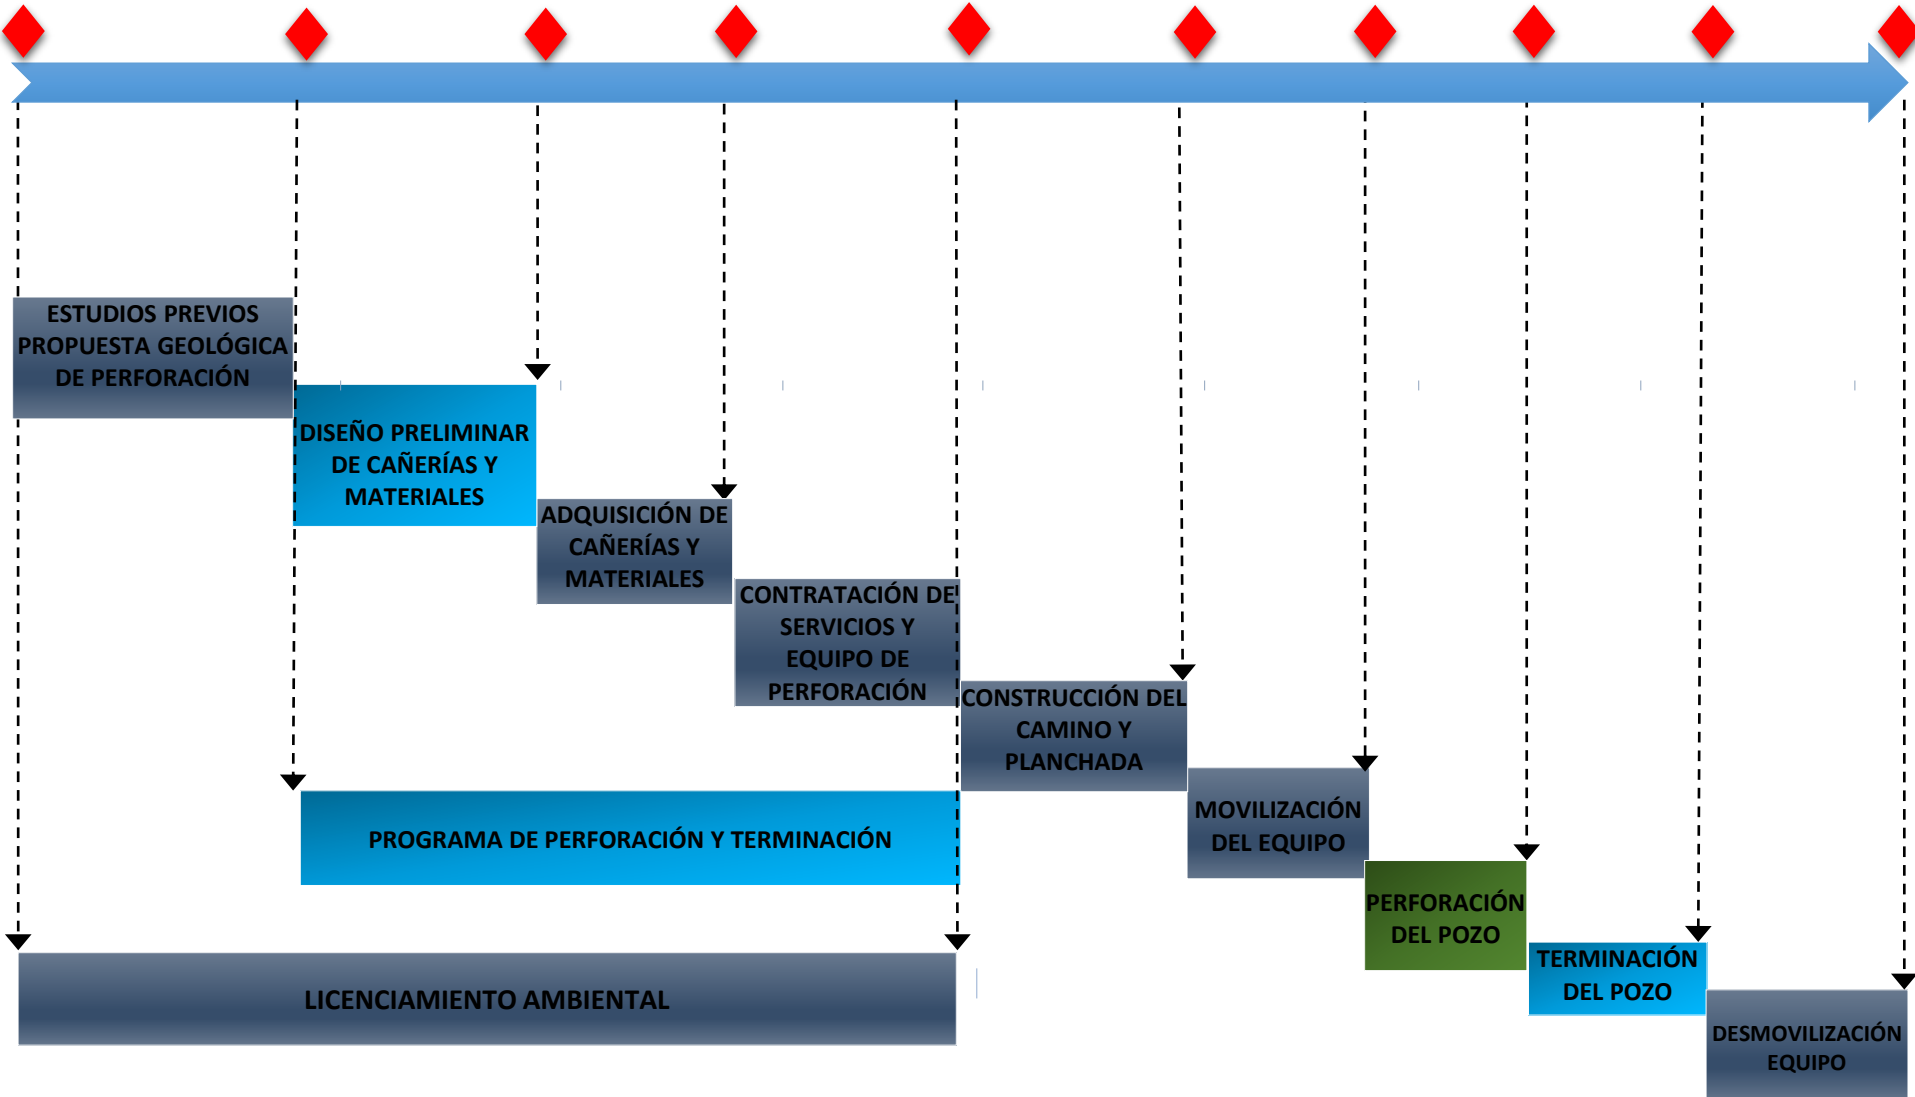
ESTUDIOS PREVIOS PROPUESTA GEOLÓGICA DE PERFORACIÓN

DISEÑO PRELIMINAR DE CAÑERÍAS Y MATERIALES

ADQUISICIÓN DE CAÑERÍAS Y MATERIALES

CONTRATACIÓN DE SERVICIOS Y EQUIPO DE PERFORACIÓN

CONSTRUCCIÓN DEL CAMINO Y PLANCHADA

PROGRAMA DE PERFORACIÓN Y TERMINACIÓN

MOVILIZACIÓN DEL EQUIPO

PERFORACIÓN DEL POZO

TERMINACIÓN DEL POZO

LICENCIAMIENTO AMBIENTAL

DESMOVILIZACIÓN EQUIPO